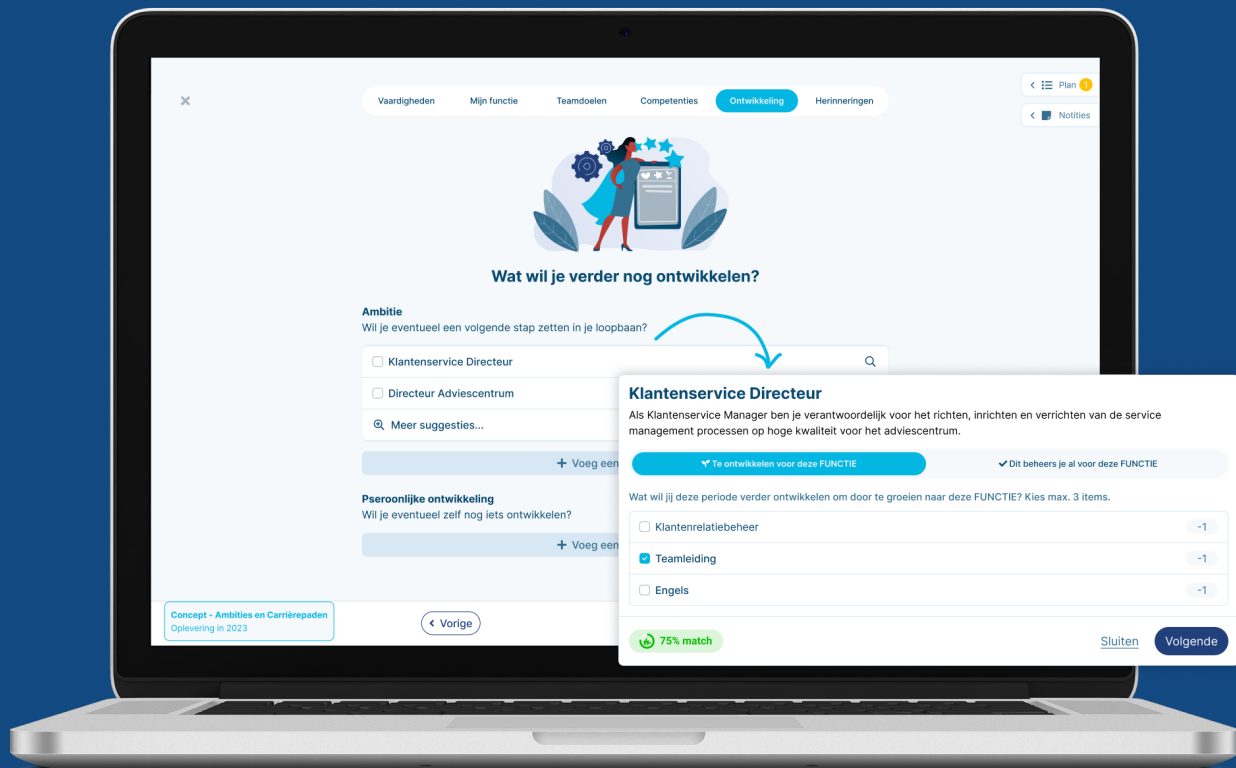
Vaardigheden Mijn functie Teamdoelen Competenties Ontwikkeling Herinneringen

Plan 1

Notities

Wat wil je verder nog ontwikkelen?

Ambitie
Wil je eventueel een volgende stap zetten in je loopbaan?

Klantenservice Directeur

Directeur Adviescentrum

Meer suggesties...

+ Voeg een

Pseroonlijke ontwikkeling
Wil je eventueel zelf nog iets ontwikkelen?

+ Voeg een

Concept - Ambities en Carrièrepaden
Oplevering in 2023

Vorige

Klantenservice Directeur
Als Klantenservice Manager ben je verantwoordelijk voor het richten, inrichten en verrichten van de service management processen op hoge kwaliteit voor het adviescentrum.

Te ontwikkelen voor deze FUNCTIE

Dit beheers je al voor deze FUNCTIE

Wat wil jij deze periode verder ontwikkelen om door te groeien naar deze FUNCTIE? Kies max. 3 items.

| | |
|---|---|
| Klantenrelatiebeheer | -1 |
| Teamleiding | -1 |
| Engels | -1 |

75% match

Sluiten

Volgende